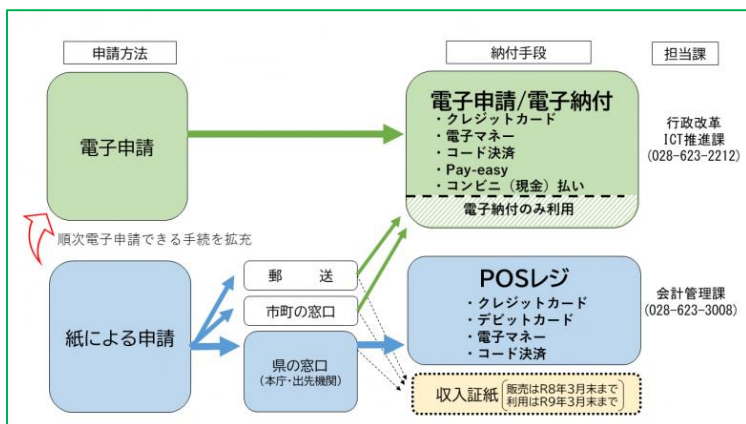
申請方法

納付手段

担当課

電子申請

電子申請/電子納付
・クレジットカード
・電子マネー
・コード決済
・Pay-easy
・コンビニ（現金）払い

電子納付のみ利用

行政改革
ICT推進課
(028-623-2212)

順次電子申請できる手続を拡充

紙による申請

郵　送

市町の窓口

県の窓口
（本庁・出先機関）

POSレジ
・クレジットカード
・デビットカード
・電子マネー
・コード決済

会計管理課
(028-623-3008)

収入証紙 販売はR8年3月末まで 利用はR9年3月末まで